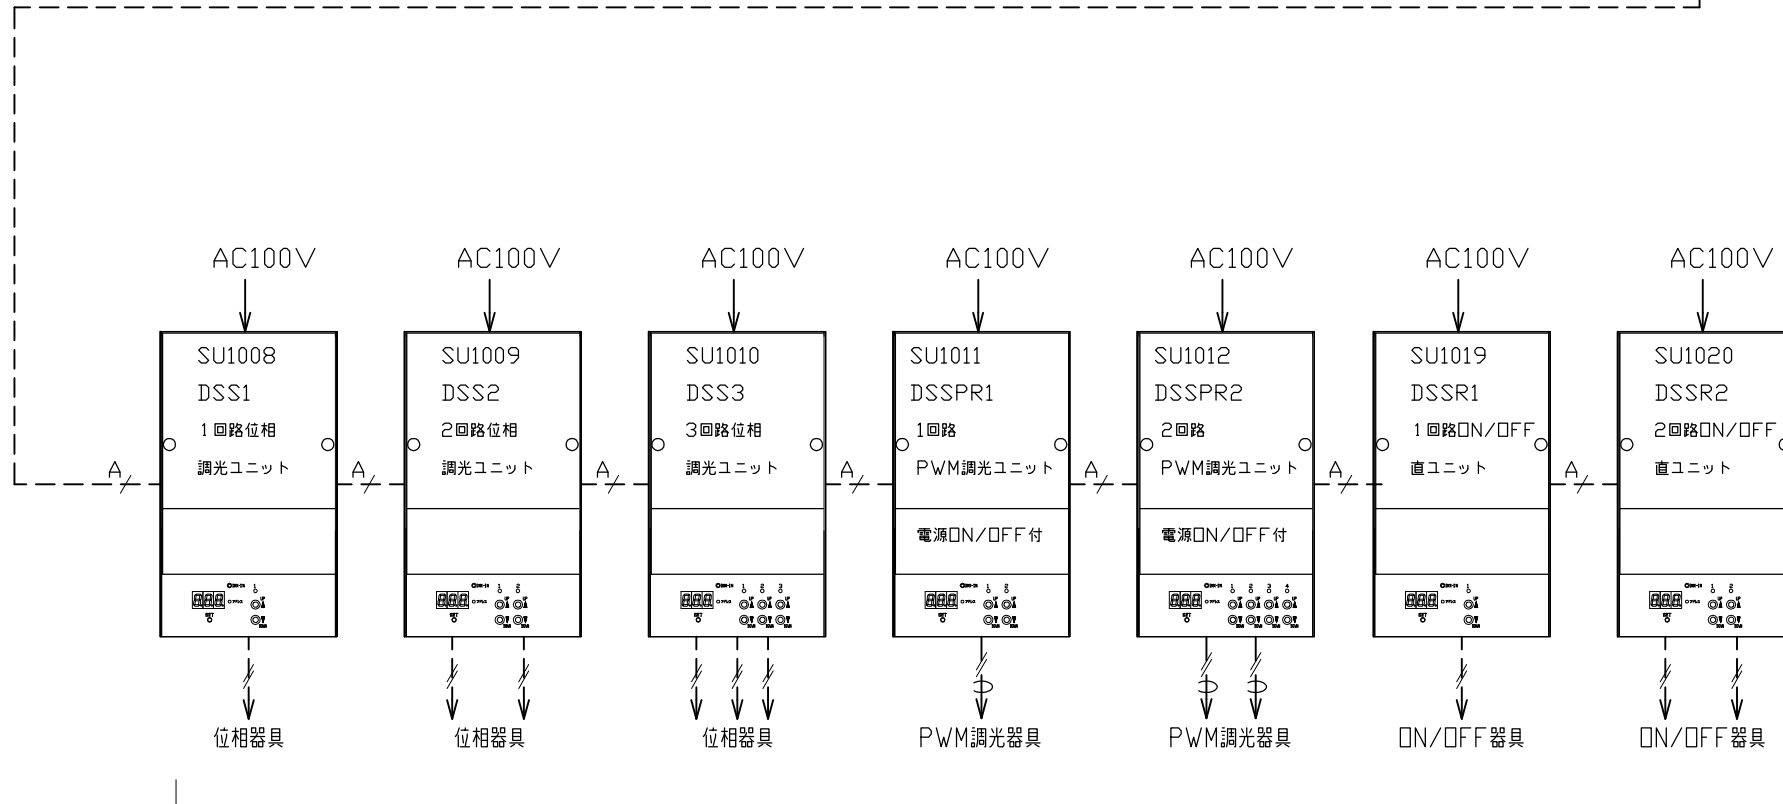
AC100V AC100V AC100V AC100V AC100V AC100V AC100V

SU1008
DSS1
1回路位相
調光ユニット

SU1009
DSS2
2回路位相
調光ユニット

SU1010
DSS3
3回路位相
調光ユニット

SU1011
DSSPR1
1回路
PWM調光ユニット
電源ON/OFF付

SU1012
DSSPR2
2回路
PWM調光ユニット
電源ON/OFF付

SU1019
DSSR1
1回路ON/OFF
直ユニット

SU1020
DSSR2
2回路ON/OFF
直ユニット

A A A A A A A

位相器具 位相器具 位相器具 PWM調光器具 PWM調光器具 ON/OFF器具 ON/OFF器具